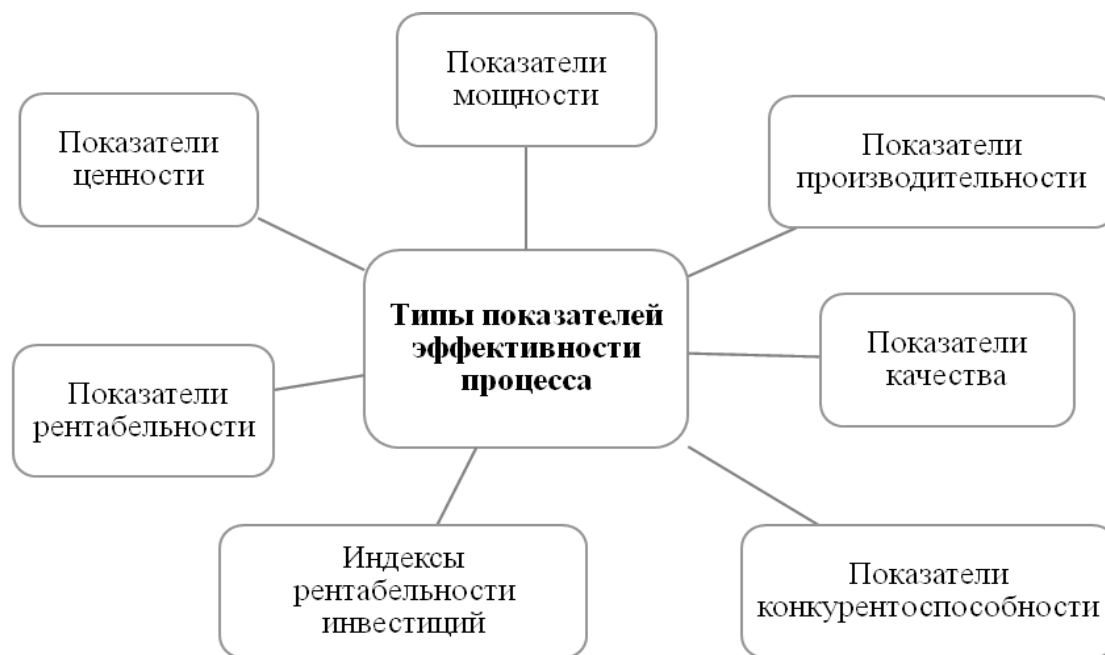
Показатели мощности

Показатели ценности

Показатели производительности

Типы показателей эффективности процесса

Показатели качества

Показатели рентабельности

Индексы рентабельности инвестиций

Показатели конкурентоспособности